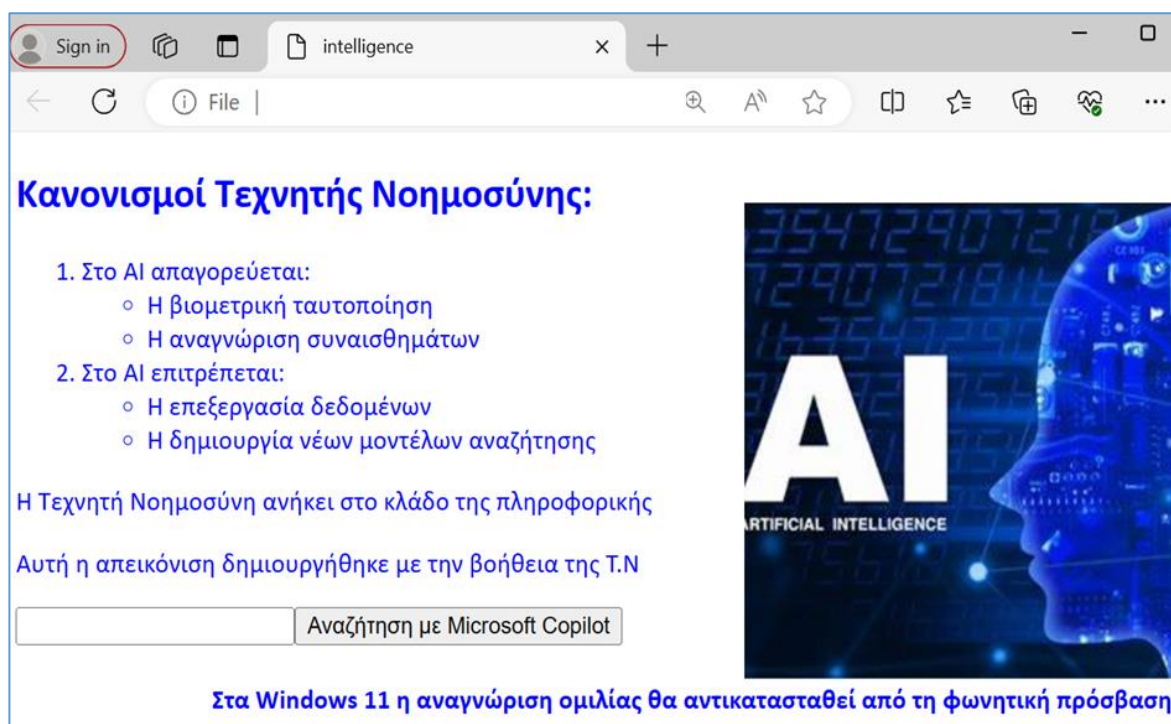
Sign in

intelligence

File |

# Κανονισμοί Τεχνητής Νοημοσύνης:

1. Στο AI απαγορεύεται:
   - Η βιομετρική ταυτοποίηση
   - Η αναγνώριση συναισθημάτων
2. Στο AI επιτρέπεται:
   - Η επεξεργασία δεδομένων
   - Η δημιουργία νέων μοντέλων αναζήτησης

Η Τεχνητή Νοημοσύνη ανήκει στο κλάδο της πληροφορικής

Αυτή η απεικόνιση δημιουργήθηκε με την βοήθεια της Τ.Ν

Αναζήτηση με Microsoft Copilot

AI
ARTIFICIAL INTELLIGENCE

Στα Windows 11 η αναγνώριση ομιλίας θα αντικατασταθεί από τη φωνητική πρόσβαση